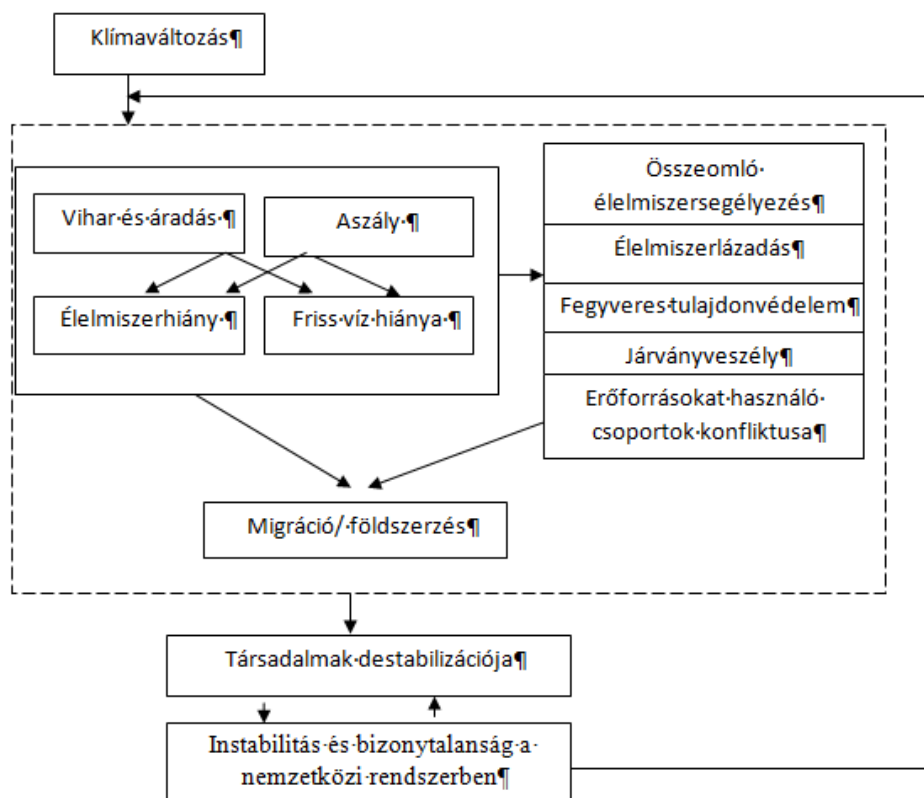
Klímaváltozás¶

Vihar·és·áradás·¶

Aszály·¶

Élelmiszerhiány·¶

Friss·víz·hiánya·¶

Összeomló· élelmiszersegélyezés¶

Élelmiszerlázadás¶

Fegyveres·tulajdonvédelem¶

Járványveszély¶

Erőforrásokat·használó· csoportok·konfliktusa¶

Migráció/·földszerzés¶

Társadalmak·destabilizációja¶

Instabilitás·és·bizonytalanság·a· nemzetközi·rendszerben¶